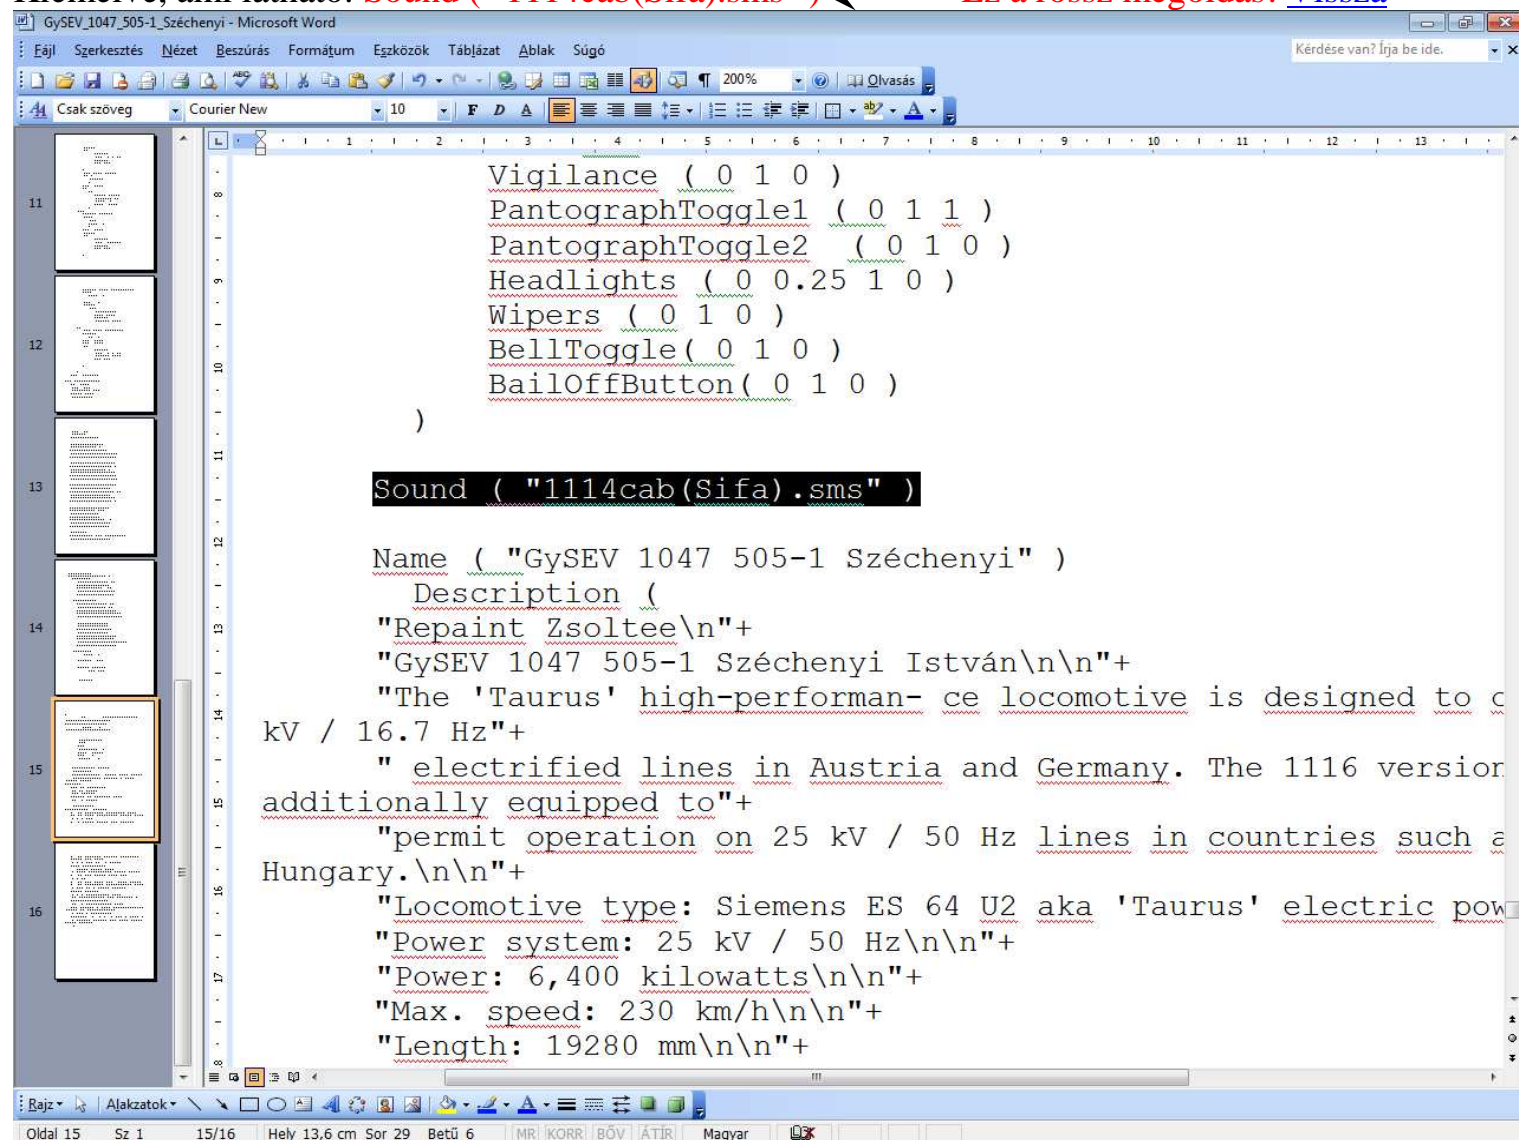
GySEV_1047_505-1_Széchenyi - Microsoft Word

Fájl Szerkesztés Nézet Beszúrás Formátum Eszközök Táblázat Ablak Súgó

Kérdése van? Írja be ide.

200% Olvasás

Csak szöveg Courier New 10

11 12 13 14 15 16

Vigilance ( 0 1 0 )
PantographToggle1 ( 0 1 1 )
PantographToggle2 ( 0 1 0 )
Headlights ( 0 0.25 1 0 )
Wipers ( 0 1 0 )
BellToggle( 0 1 0 )
BailOffButton( 0 1 0 )
)

Sound ( "1114cab(Sifa).sms" )

Name ( "GySEV 1047 505-1 Széchenyi" )
Description (
"Repaint Zsoltee\n"+
"GySEV 1047 505-1 Széchenyi István\n\n"+
"The 'Taurus' high-performan- ce locomotive is designed to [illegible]
kV / 16.7 Hz"+
" electrified lines in Austria and Germany. The 1116 version
additionally equipped to"+
"permit operation on 25 kV / 50 Hz lines in countries such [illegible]
Hungary.\n\n"+
"Locomotive type: Siemens ES 64 U2 aka 'Taurus' electric pow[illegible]
"Power system: 25 kV / 50 Hz\n\n"+
"Power: 6,400 kilowatts\n\n"+
"Max. speed: 230 km/h\n\n"+
"Length: 19280 mm\n\n"+

Rajz Alakzatok

Oldal 15 Sz 1 15/16 Hely 13,6 cm Sor 29 Betű 6 MR KORR BŐV ÁTÍR Magyar